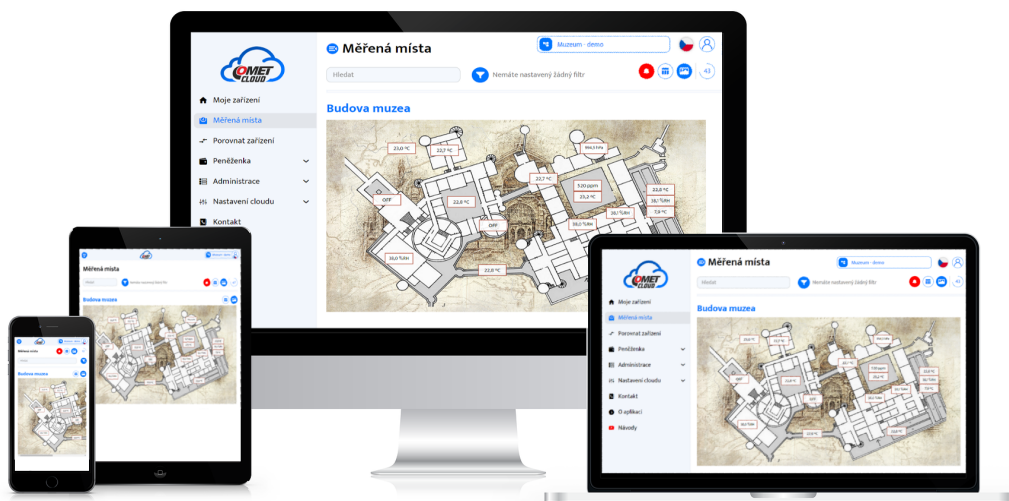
COMET CLOUD

Moje zařízení
Měřená místa
Porovnat zařízení
Peněženka
Administrace
Nastavení cloudu
Kontakt

Měřená místa

Muzeum - demo

Hledat

Nemáte nastavený žádný filtr

43

Budova muzea

23,0 °C
22,7 °C
194,5 lux
22,7 °C
320 ppm
23,2 °C
22,6 °C
OFF
22,8 °C
38,7 %RH
7,8 °C
39,1 %RH
28,0 %RH
22,6 °C
OFF
10,0 %RH
22,0 °C

Měřená místa
Hledat
Budova muzea

COMET CLOUD
Moje zařízení
Měřená místa
Porovnat zařízení
Peněženka
Administrace
Nastavení cloudu
Kontakt
O aplikaci
Návody

Měřená místa
Muzeum - demo
Hledat
Nemáte nastavený žádný filtr
43
Budova muzea